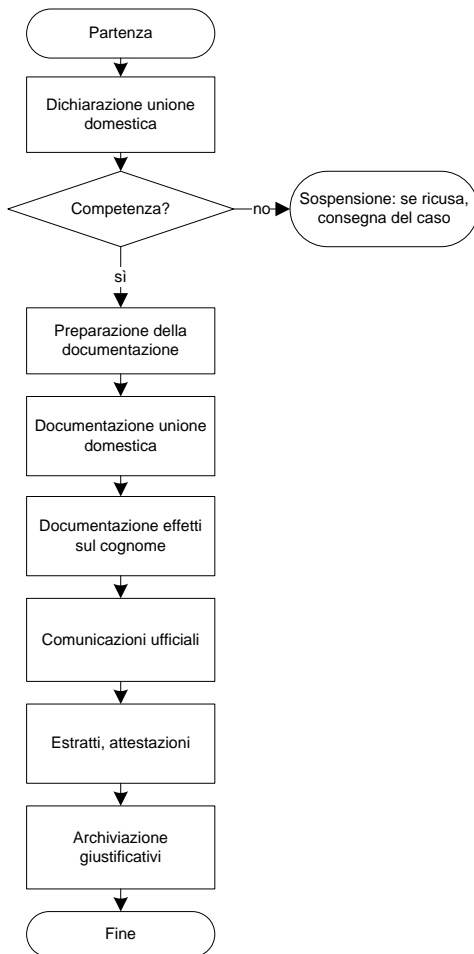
Partenza

Dichiarazione unione domestica

Competenza?

no

Sospensione: se ricusa, consegna del caso

sì

Preparazione della documentazione

Documentazione unione domestica

Documentazione effetti sul cognome

Comunicazioni ufficiali

Estratti, attestazioni

Archiviazione giustificativi

Fine